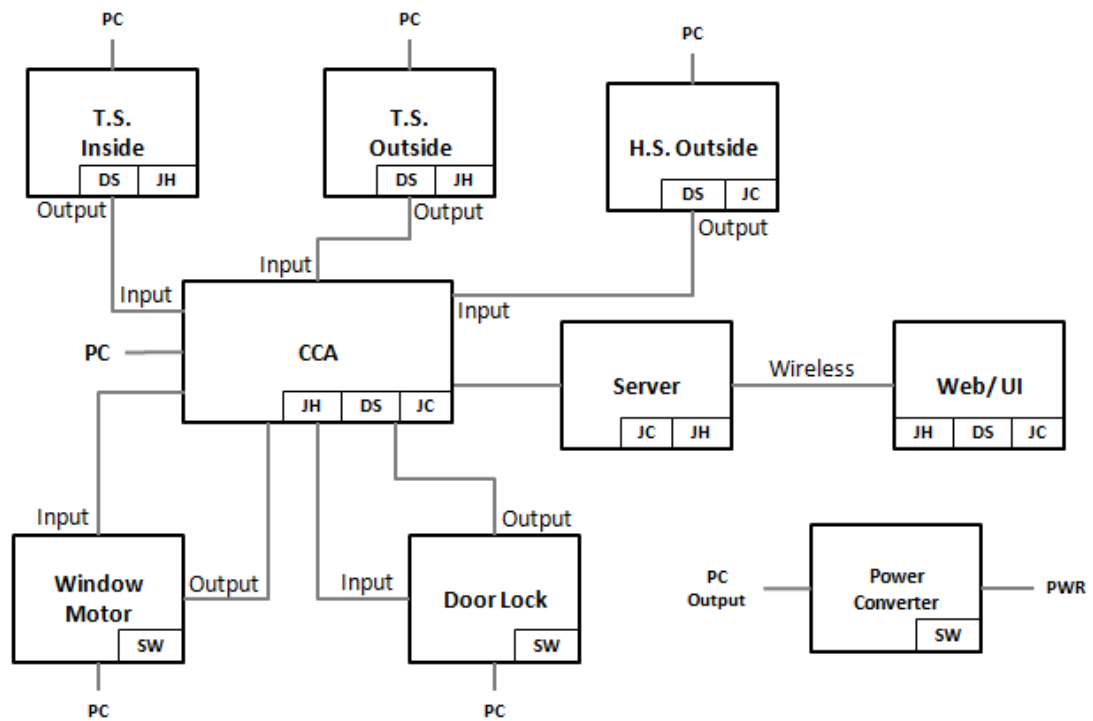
PC

T.S. Inside

DS JH

Output

PC

T.S. Outside

DS JH

Output

PC

H.S. Outside

DS JC

Output

Input

Input

Input

PC

CCA

JH DS JC

Server

JC JH

Wireless

Web/UI

JH DS JC

Input

Window Motor

SW

Output

PC

Input

Output

Door Lock

SW

PC

PC Output

Power Converter

SW

PWR